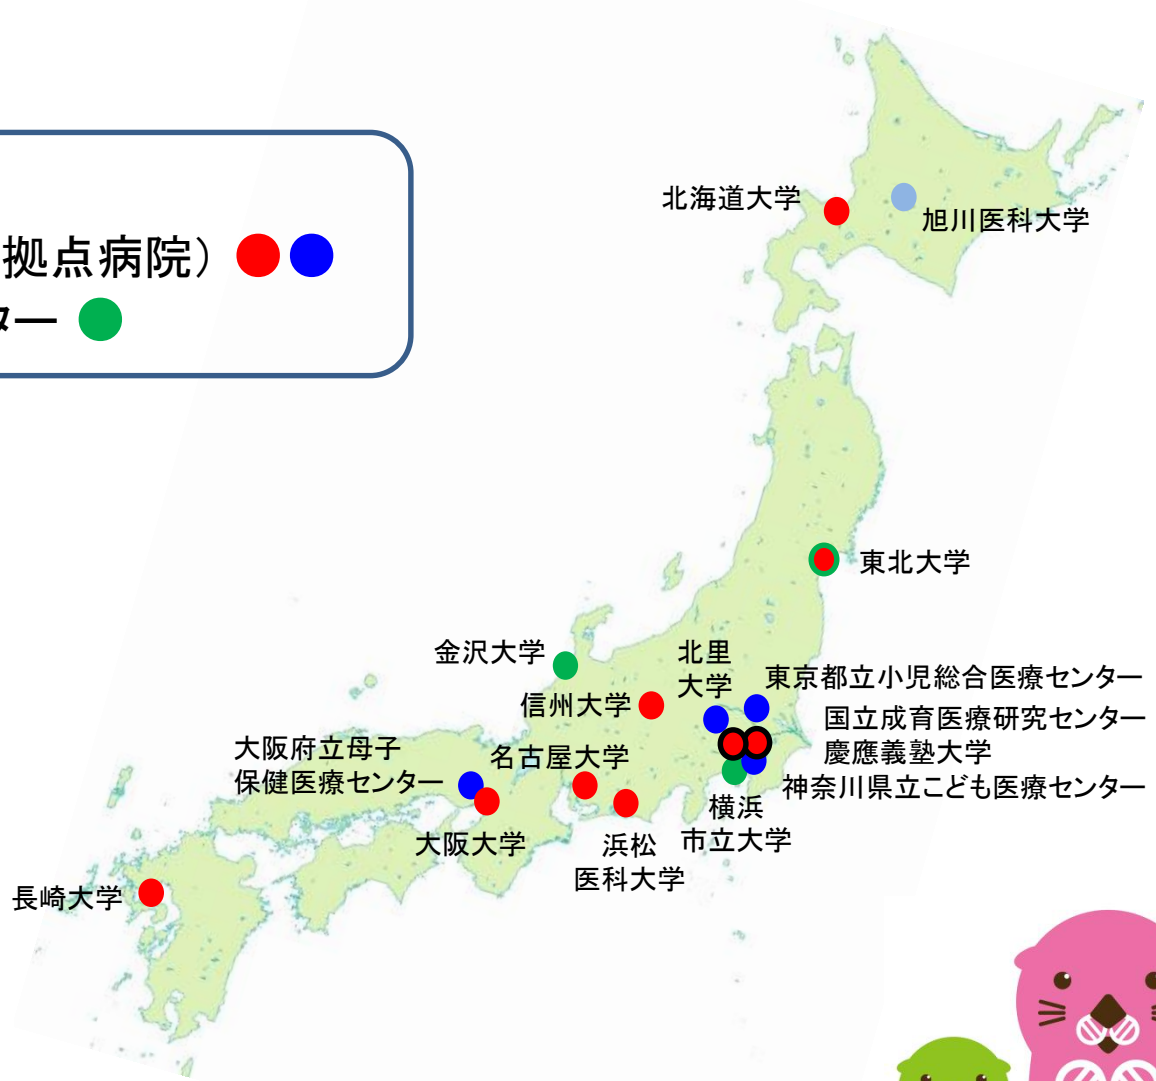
拠点病院）
ター

北海道大学
旭川医科大学
東北大学
金沢大学
北里大学
東京都立小児総合医療センター
信州大学
国立成育医療研究センター
慶應義塾大学
大阪府立母子保健医療センター
名古屋大学
神奈川県立こども医療センター
横浜市立大学
大阪大学
浜松医科大学
長崎大学